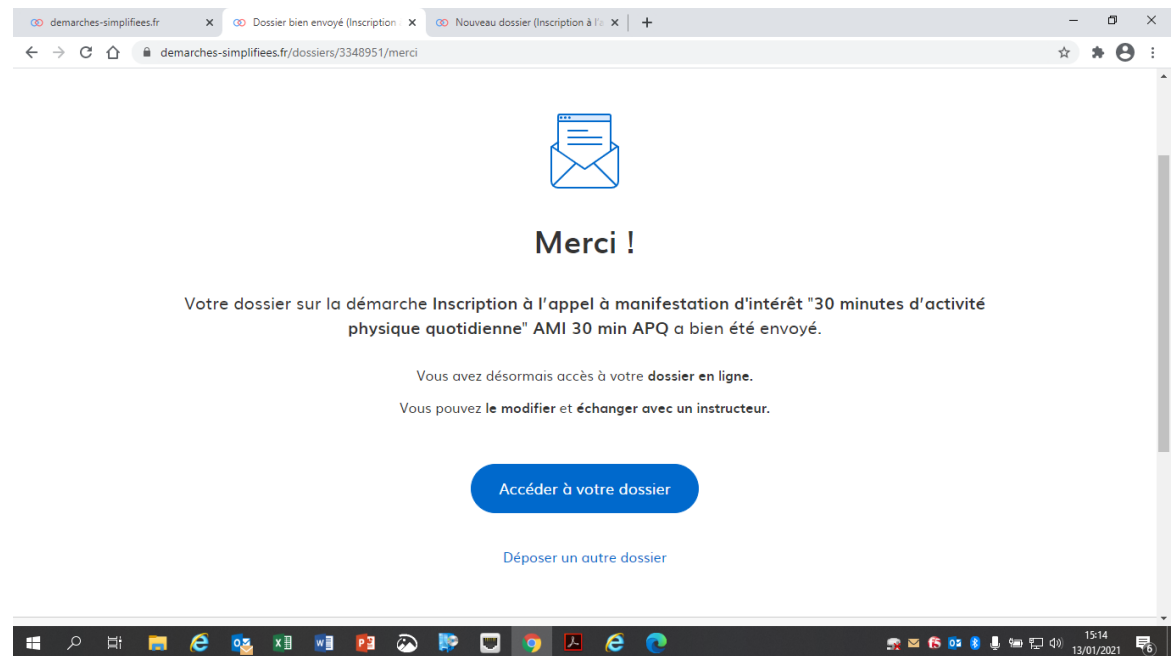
demarches-simplifiees.fr
Dossier bien envoyé (Inscription
Nouveau dossier (Inscription à l'a

demarches-simplifiees.fr/dossiers/3348951/merci

Merci !

Votre dossier sur la démarche Inscription à l'appel à manifestation d'intérêt "30 minutes d'activité physique quotidienne" AMI 30 min APQ a bien été envoyé.

Vous avez désormais accès à votre dossier en ligne.

Vous pouvez le modifier et échanger avec un instructeur.

Accéder à votre dossier

Déposer un autre dossier

15:14
13/01/2021
6